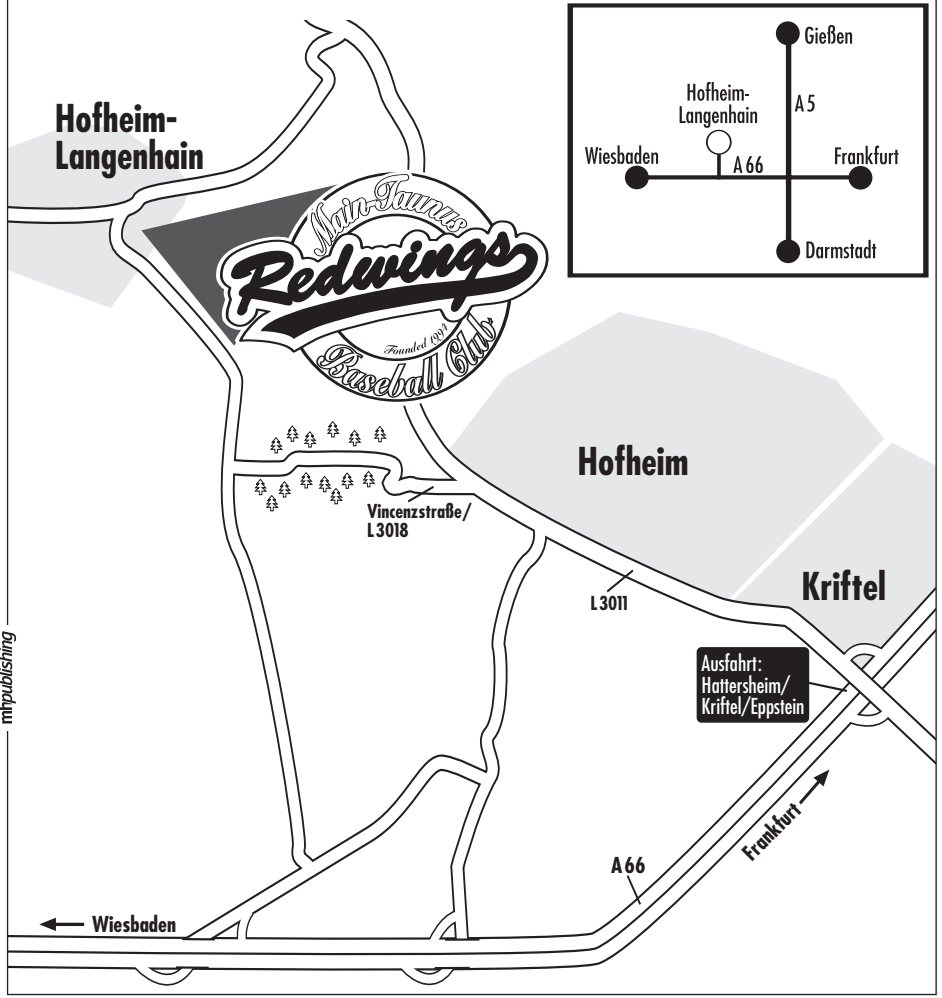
Hofheim-
Langenhain

Gießen
Hofheim-
Langenhain
A 5
Wiesbaden
A 66
Frankfurt
Darmstadt

Main-Taunus
Redwings
Founded 1994
Baseball Club

Hofheim

Vincenzstraße/
L 3018

Kriftel

L 3011

Ausfahrt:
Hattersheim/
Kriftel/Eppstein

mhpublishing

Frankfurt

A 66

Wiesbaden